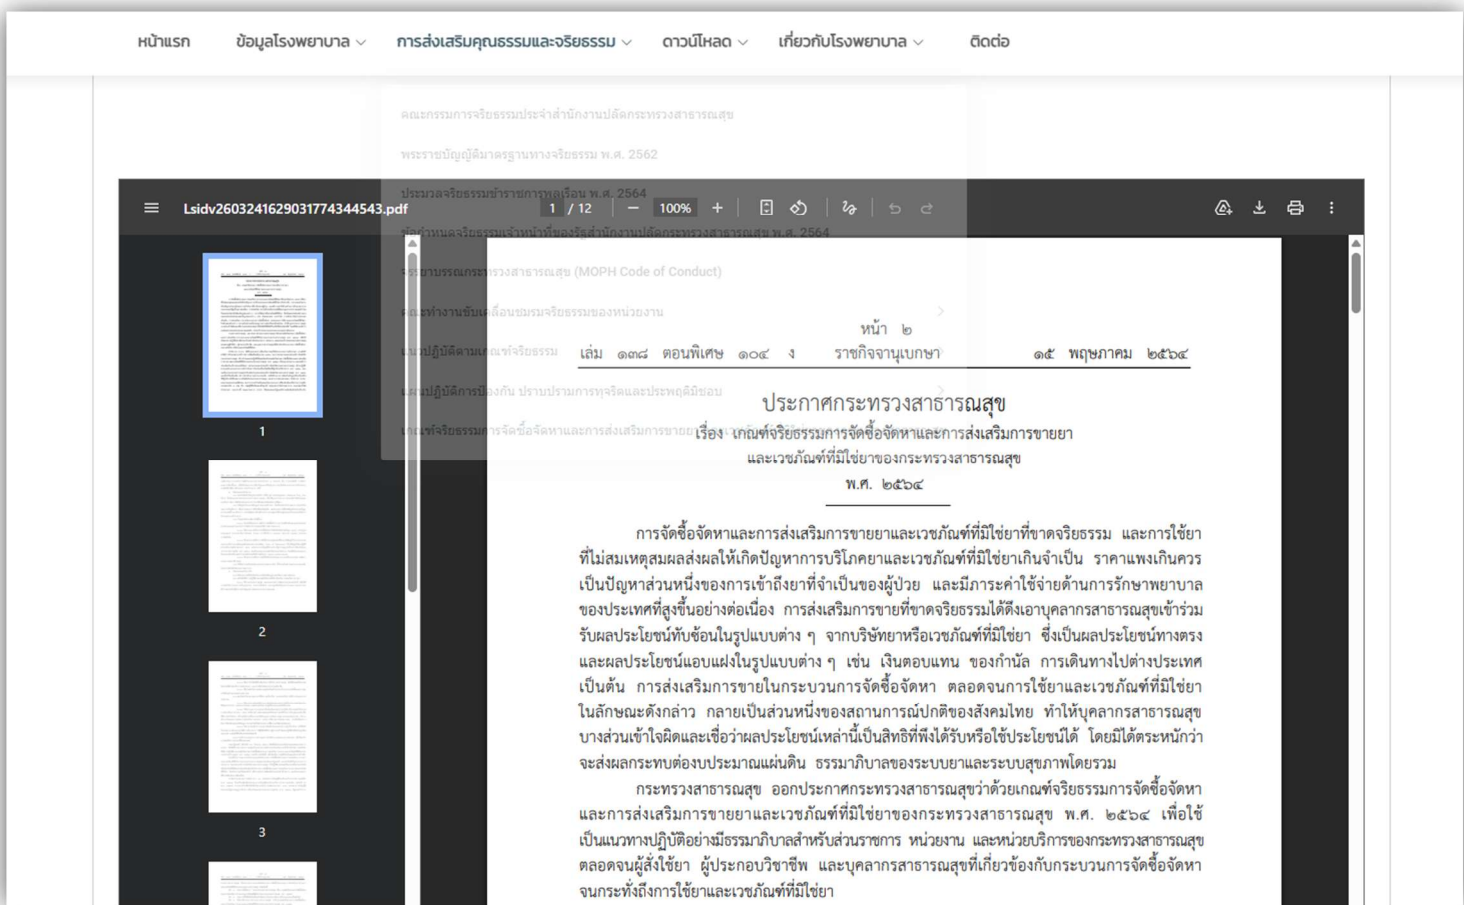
หน้าแรก ข้อมูลโรงพยาบาล การส่งเสริมคุณธรรมและจริยธรรม ดาวน์โหลด เกี่ยวกับโรงพยาบาล ติดต่อ

คณะกรรมการจริยธรรมประจำสำนักงานปลัดกระทรวงสาธารณสุข
พระราชบัญญัติมาตรฐานทางจริยธรรม พ.ศ. 2562
ประมวลจริยธรรมข้าราชการพลเรือน พ.ศ. 2564
ข้อกำหนดจริยธรรมเจ้าหน้าที่ของรัฐสำนักงานปลัดกระทรวงสาธารณสุข พ.ศ. 2564
จรรยาบรรณกระทรวงสาธารณสุข (MOPH Code of Conduct)
คณะทำงานขับเคลื่อนชมรมจริยธรรมของหน่วยงาน
แผนปฏิบัติตามเกณฑ์จริยธรรม
แผนปฏิบัติการป้องกัน ปราบปรามการทุจริตและประพฤติมิชอบ
เกณฑ์จริยธรรมการจัดซื้อจัดหาและการส่งเสริมการขาย

Lsidv260324162903177434543.pdf 1 / 12 100%

1
2
3

หน้า ๒
เล่ม ๑๓๘ ตอนพิเศษ ๑๐๔ ง ราชกิจจานุเบกษา ๑๕ พฤษภาคม ๒๕๖๔

ประกาศกระทรวงสาธารณสุข
เรื่อง เกณฑ์จริยธรรมการจัดซื้อจัดหาและการส่งเสริมการขายยา
และเวชภัณฑ์ที่มิใช่ยาของกระทรวงสาธารณสุข
พ.ศ. ๒๕๖๔

การจัดซื้อจัดหาและการส่งเสริมการขายยาและเวชภัณฑ์ที่มิใช่ยาที่ขาดจริยธรรม และการใช้ยาที่ไม่สมเหตุสมผลส่งผลให้เกิดปัญหาการบริโภคยาและเวชภัณฑ์ที่มิใช่ยาเกินจำเป็น ราคาแพงเกินควร เป็นปัญหาส่วนหนึ่งของการเข้าถึงยาที่จำเป็นของผู้ป่วย และมีภาระค่าใช้จ่ายด้านการรักษาพยาบาลของประเทศที่สูงขึ้นอย่างต่อเนื่อง การส่งเสริมการขายที่ขาดจริยธรรมได้ดึงเอาบุคลากรสาธารณสุขเข้าร่วมรับผลประโยชน์ทับซ้อนในรูปแบบต่าง ๆ จากบริษัทยาหรือเวชภัณฑ์ที่มิใช่ยา ซึ่งเป็นผลประโยชน์ทางตรงและผลประโยชน์แอบแฝงในรูปแบบต่าง ๆ เช่น เงินตอบแทน ของกำนัล การเดินทางไปต่างประเทศ เป็นต้น การส่งเสริมการขายในกระบวนการจัดซื้อจัดหา ตลอดจนการใช้ยาและเวชภัณฑ์ที่มิใช่ยาในลักษณะดังกล่าว กลายเป็นส่วนหนึ่งของสถานการณ์ปกติของสังคมไทย ทำให้บุคลากรสาธารณสุขบางส่วนเข้าใจผิดและเชื่อว่าผลประโยชน์เหล่านี้เป็นสิทธิที่พึงได้รับหรือใช้ประโยชน์ได้ โดยมิได้ตระหนักว่าจะส่งผลกระทบต่องบประมาณแผ่นดิน ธรรมาภิบาลของระบบยาและระบบสุขภาพโดยรวม

กระทรวงสาธารณสุข ออกประกาศกระทรวงสาธารณสุขว่าด้วยเกณฑ์จริยธรรมการจัดซื้อจัดหาและการส่งเสริมการขายยาและเวชภัณฑ์ที่มิใช่ยาของกระทรวงสาธารณสุข พ.ศ. ๒๕๖๔ เพื่อใช้เป็นแนวทางปฏิบัติอย่างมีธรรมาภิบาลสำหรับส่วนราชการ หน่วยงาน และหน่วยบริการของกระทรวงสาธารณสุข ตลอดจนผู้สั่งใช้ยา ผู้ประกอบวิชาชีพ และบุคลากรสาธารณสุขที่เกี่ยวข้องกับกระบวนการจัดซื้อจัดหาจนกระทั่งถึงการใช้ยาและเวชภัณฑ์ที่มิใช่ยา